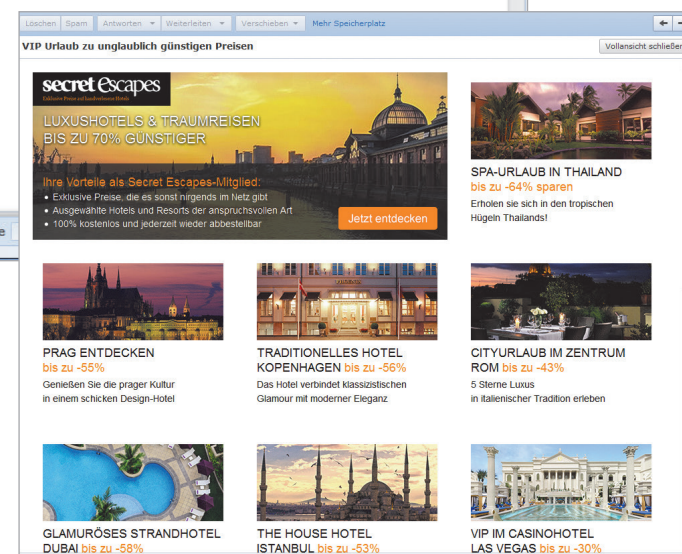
Löschen Spam Antworten ▾ Weiterleiten ▾ Verschieben ▾ Mehr Speicherplatz

VIP Urlaub zu unglaublich günstigen Preisen

Vollansicht schließe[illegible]

secret Escapes
Exklusive Preise auf handverlesene Hotels

LUXUSHOTELS & TRAUMREISEN BIS ZU 70% GÜNSTIGER

Ihre Vorteile als Secret Escapes-Mitglied:
• Exklusive Preise, die es sonst nirgends im Netz gibt
• Ausgewählte Hotels und Resorts der anspruchsvollen Art
• 100% kostenlos und jederzeit wieder abbestellbar

Jetzt entdecken

SPA-URLAUB IN THAILAND
bis zu -64% sparen
Erholen sie sich in den tropischen Hügeln Thailands!

PRAG ENTDECKEN
bis zu -55%
Genießen Sie die prager Kultur in einem schicken Design-Hotel

TRADITIONELLES HOTEL KOPENHAGEN bis zu -56%
Das Hotel verbindet klassizistischen Glamour mit moderner Eleganz

CITYURLAUB IM ZENTRUM ROM bis zu -43%
5 Sterne Luxus in italienischer Tradition erleben

GLAMURÖSES STRANDHOTEL DUBAI bis zu -58%

THE HOUSE HOTEL ISTANBUL bis zu -53%

VIP IM CASINOHOTEL LAS VEGAS bis zu -30%